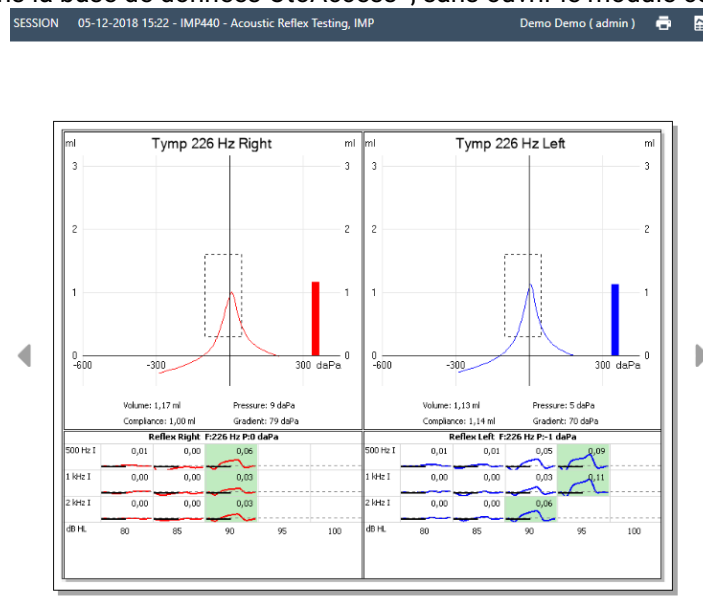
SESSION 05-12-2018 15:22 - IMP440 - Acoustic Reflex Testing, IMP Demo Demo ( admin )

Tymp 226 Hz Right

ml ml
3 3
2 2
1 1
0 0
-600 -300 300 daPa

Volume: 1,17 ml Pressure: 9 daPa
Compliance: 1,00 ml Gradient: 79 daPa

Reflex Right F:226 Hz P:0 daPa

| | | | | |
|---|---|---|---|---|
| 500 Hz I | 0,01 | 0,00 | 0,06 | |
| 1 kHz I | 0,00 | 0,00 | 0,03 | |
| 2 kHz I | 0,00 | 0,00 | 0,03 | |
| dB HL | 80 | 85 | 90 | 95 | 100 |

Tymp 226 Hz Left

ml ml
3 3
2 2
1 1
0 0
-600 -300 300 daPa

Volume: 1,13 ml Pressure: 5 daPa
Compliance: 1,14 ml Gradient: 70 daPa

Reflex Left F:226 Hz P:-1 daPa

| | | | | |
|---|---|---|---|---|
| 500 Hz I | 0,01 | 0,01 | 0,05 | 0,09 |
| 1 kHz I | 0,00 | 0,00 | 0,03 | 0,11 |
| 2 kHz I | 0,00 | 0,00 | 0,06 | |
| dB HL | 80 | 85 | 90 | 95 | 100 |